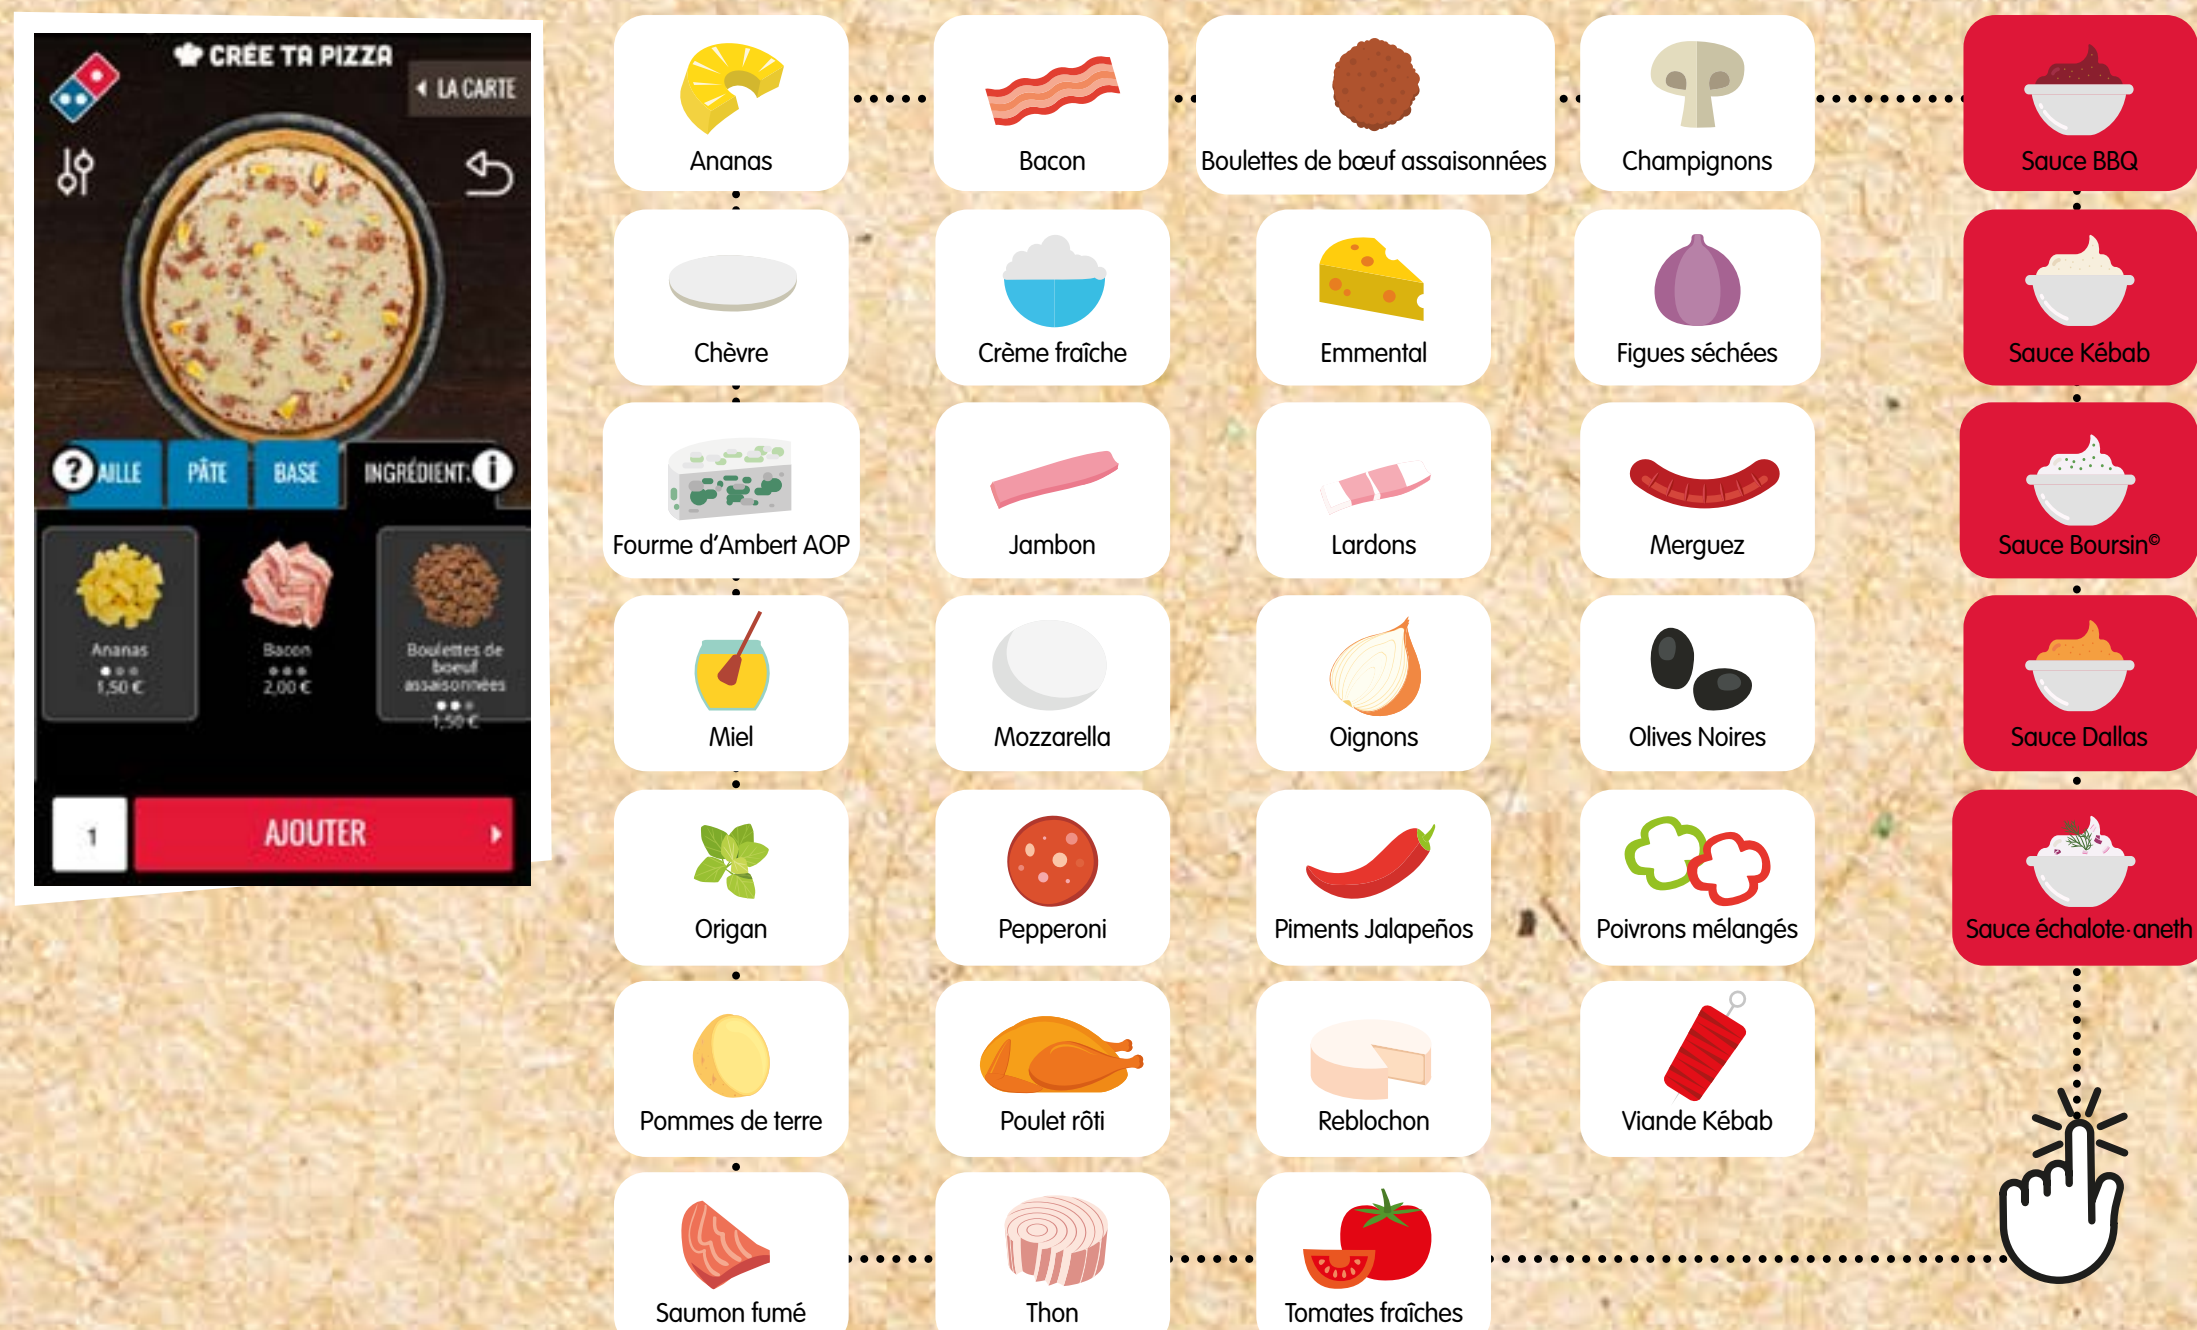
CRÉE TA PIZZA
LA CARTE
AILLE PÂTE BASE INGRÉDIENT
Ananas
1,50 €
Bacon
2,00 €
Boulettes de boeuf assaisonnées
1,50 €
1
AJOUTER

Ananas
Bacon
Boulettes de bœuf assaisonnées
Champignons
Sauce BBQ
Chèvre
Crème fraîche
Emmental
Figues séchées
Sauce Kébab
Fourme d'Ambert AOP
Jambon
Lardons
Merguez
Sauce Boursin©
Miel
Mozzarella
Oignons
Olives Noires
Sauce Dallas
Origan
Pepperoni
Piments Jalapeños
Poivrons mélangés
Sauce échalote-aneth
Pommes de terre
Poulet rôti
Reblochon
Viande Kébab
Saumon fumé
Thon
Tomates fraîches